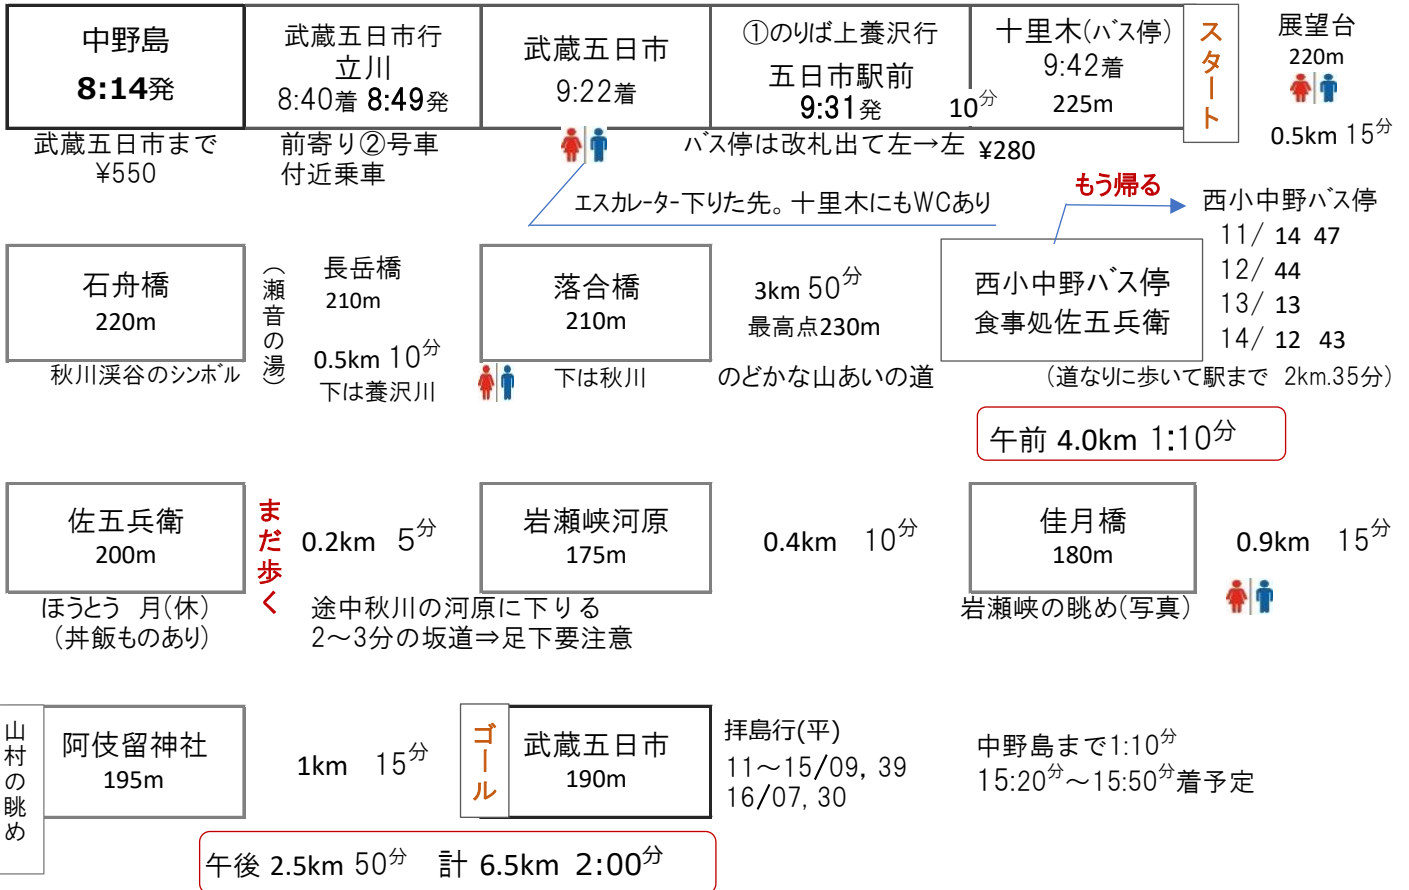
中野島
8:14発

武蔵五日市まで
¥550

武蔵五日市行
立川
8:40着 8:49発

前寄り②号車
付近乗車

武蔵五日市
9:22着

①のりば上養沢行
五日市駅前
9:31発 10分

バス停は改札出て左→左 ¥280

十里木(バス停)
9:42着
225m

スタート

展望台
220m
0.5km 15分

エスカレーター下りた先。十里木にもWCあり

もう帰る

西小中野バス停
11/ 14 47
12/ 44
13/ 13
14/ 12 43

石舟橋
220m
秋川渓谷のシンボル

(瀬音の湯)

長岳橋
210m
0.5km 10分
下は養沢川

落合橋
210m
下は秋川

3km 50分
最高点230m
のどかな山あいの道

西小中野バス停
食事処佐五兵衛

(道なりに歩いて駅まで 2km.35分)

午前 4.0km 1:10分

佐五兵衛
200m
ほうとう 月(休)
(丼飯ものあり)

まだ歩く

0.2km 5分
途中秋川の河原に下りる
2〜3分の坂道⇒足下要注意

岩瀬峡河原
175m

0.4km 10分

佳月橋
180m
岩瀬峡の眺め(写真)

0.9km 15分

山村の眺め

阿伎留神社
195m

1km 15分

ゴール

武蔵五日市
190m

拝島行(平)
11〜15/09, 39
16/07, 30

中野島まで1:10分
15:20分〜15:50分着予定

午後 2.5km 50分 計 6.5km 2:00分